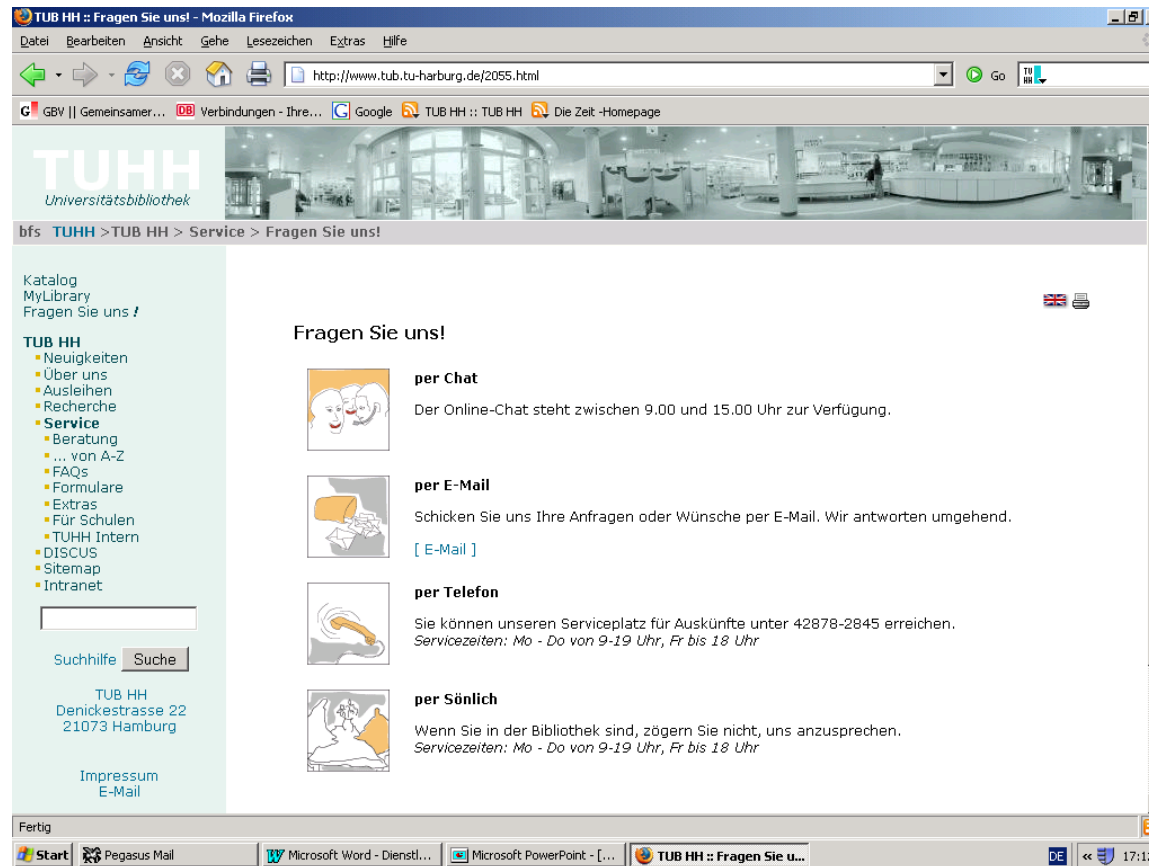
TUB HH :: Fragen Sie uns! - Mozilla Firefox

Datei Bearbeiten Ansicht Gehe Lesezeichen Extras Hilfe

http://www.tub.tu-harburg.de/2055.html

Go

GBV || Gemeinsamer... Verbindungen - Ihre... Google TUB HH :: TUB HH Die Zeit -Homepage

TUHH
Universitätsbibliothek

bfs TUHH >TUB HH > Service > Fragen Sie uns!

Katalog
MyLibrary
Fragen Sie uns !

TUB HH
Neuigkeiten
Über uns
Ausleihen
Recherche
Service
Beratung
... von A-Z
FAQs
Formulare
Extras
Für Schulen
TUHH Intern
DISCUS
Sitemap
Intranet

Suchhilfe Suche

TUB HH
Denickestrasse 22
21073 Hamburg

Impressum
E-Mail

Fragen Sie uns!

per Chat

Der Online-Chat steht zwischen 9.00 und 15.00 Uhr zur Verfügung.

per E-Mail

Schicken Sie uns Ihre Anfragen oder Wünsche per E-Mail. Wir antworten umgehend.

[ E-Mail ]

per Telefon

Sie können unseren Serviceplatz für Auskünfte unter 42878-2845 erreichen.
Servicezeiten: Mo - Do von 9-19 Uhr, Fr bis 18 Uhr

per Sönlich

Wenn Sie in der Bibliothek sind, zögern Sie nicht, uns anzusprechen.
Servicezeiten: Mo - Do von 9-19 Uhr, Fr bis 18 Uhr

Fertig

Start Pegasus Mail Microsoft Word - Dienstl... Microsoft PowerPoint - [... TUB HH :: Fragen Sie u... DE 17:1